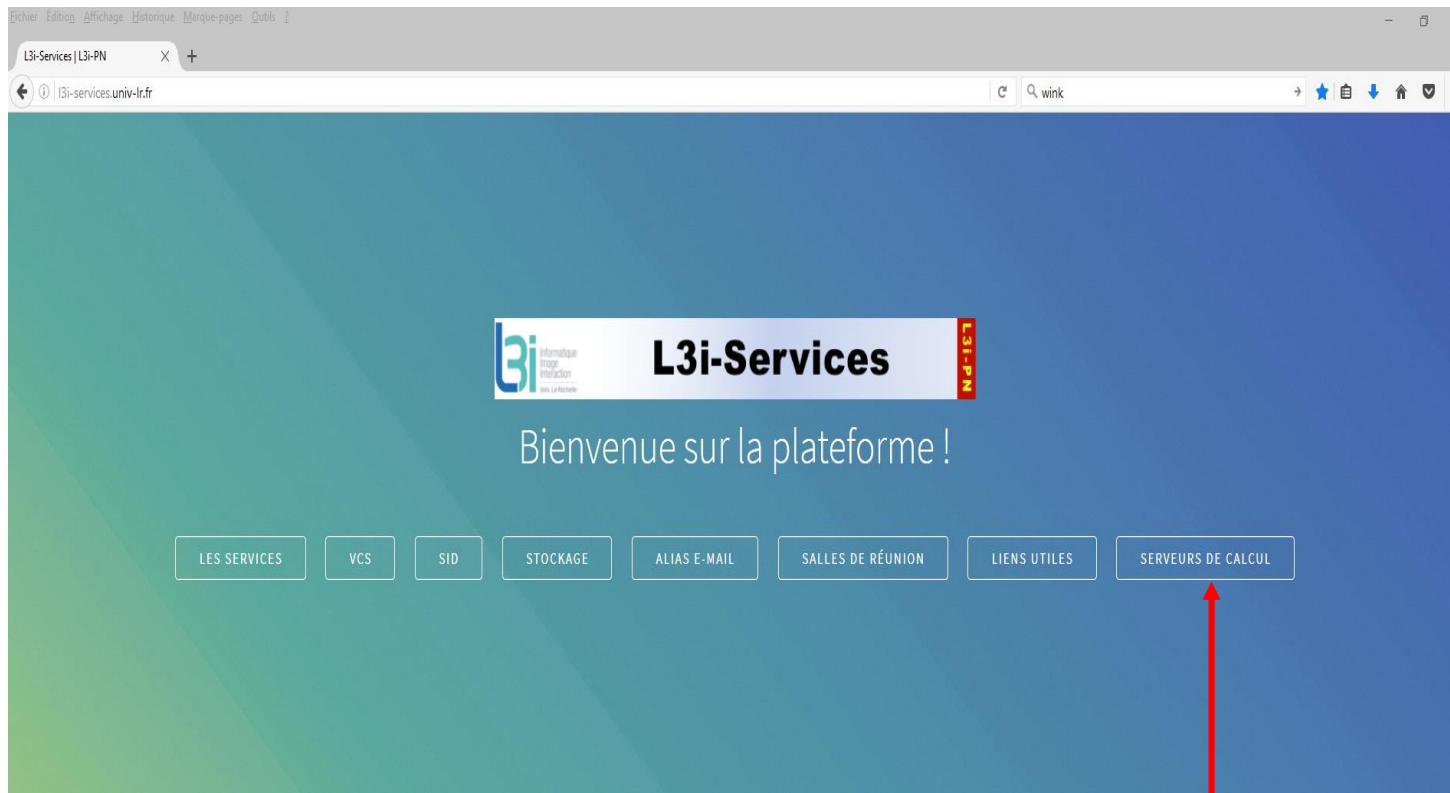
Fichier Édition Affichage Historique Marque-pages Outils ?

L3i-Services | L3i-PN

l3i-services.univ-lr.fr

wink

L3i Informatique Image Interaction Univ. La Rochelle

L3i-Services

L3i-PN

Bienvenue sur la plateforme !

LES SERVICES

VCS

SID

STOCKAGE

ALIAS E-MAIL

SALLES DE RÉUNION

LIENS UTILES

SERVEURS DE CALCUL